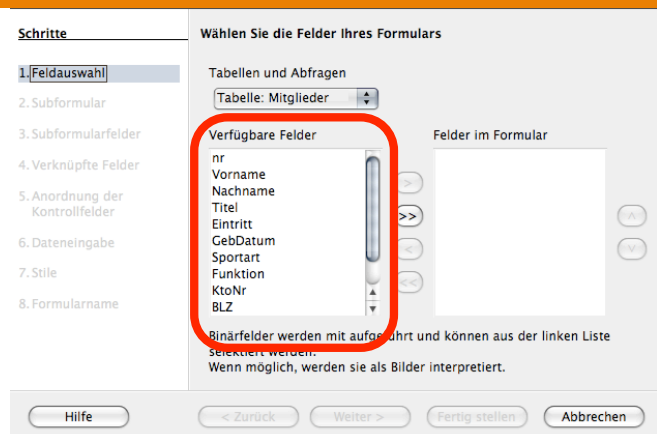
Schritte

1. Feldauswahl

2. Subformular

3. Subformularfelder

4. Verknüpfte Felder

5. Anordnung der Kontrollfelder

6. Dateneingabe

7. Stile

8. Formularname

Wählen Sie die Felder Ihres Formulars

Tabellen und Abfragen

Tabelle: Mitglieder

Verfügbare Felder

nr
Vorname
Nachname
Titel
Eintritt
GebDatum
Sportart
Funktion
KtoNr
BLZ

Felder im Formular

>

>>

<

<<

^

v

Binärfelder werden mit aufgeführt und können aus der linken Liste selektiert werden.
Wenn möglich, werden sie als Bilder interpretiert.

Hilfe

< Zurück

Weiter >

Fertig stellen

Abbrechen